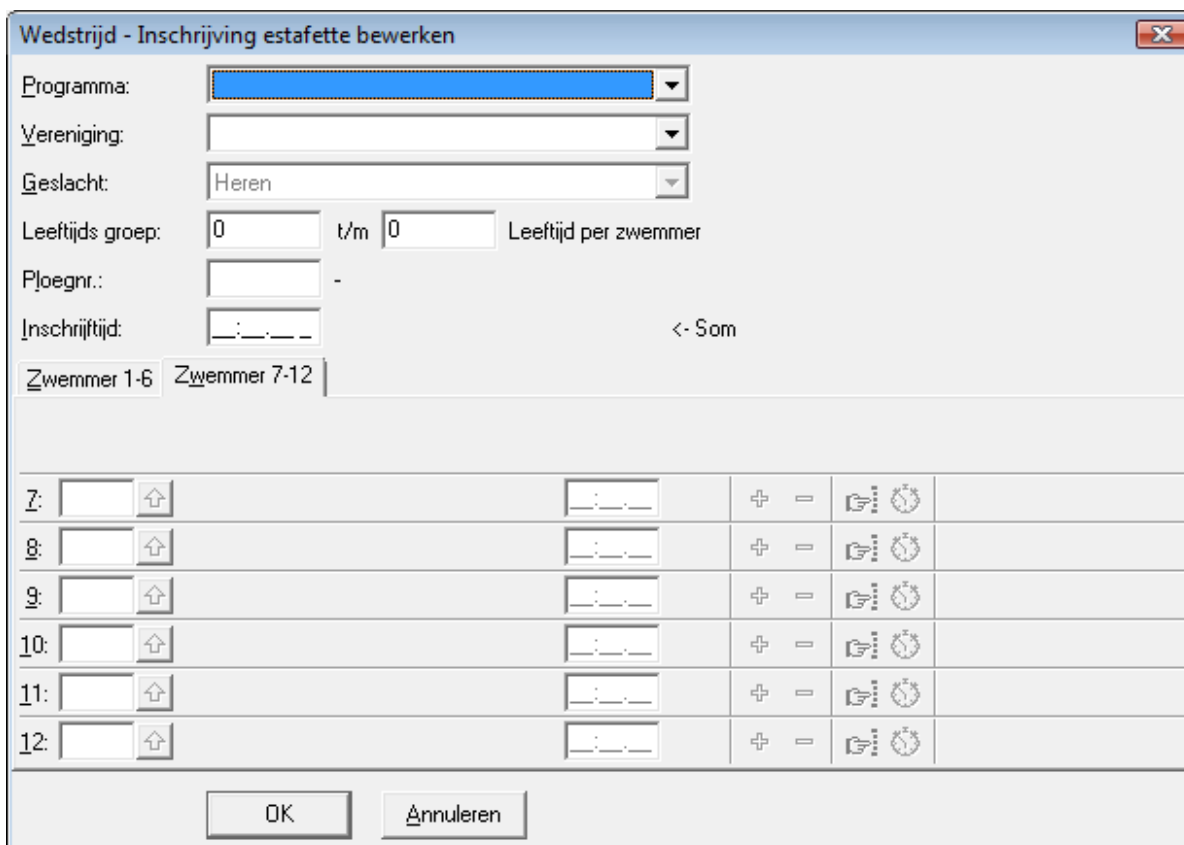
Wedstrijd - Inschrijving estafette bewerken

Programma:

Vereniging:

Geslacht: Heren

Leeftijds groep: 0 t/m 0 Leeftijd per zwemmer

Ploegnr.: -

Inschrijftijd: __:__.__ <- Som

Zwemmer 1-6 Zwemmer 7-12

7:

8:

9:

10:

11:

12:

OK Annuleren